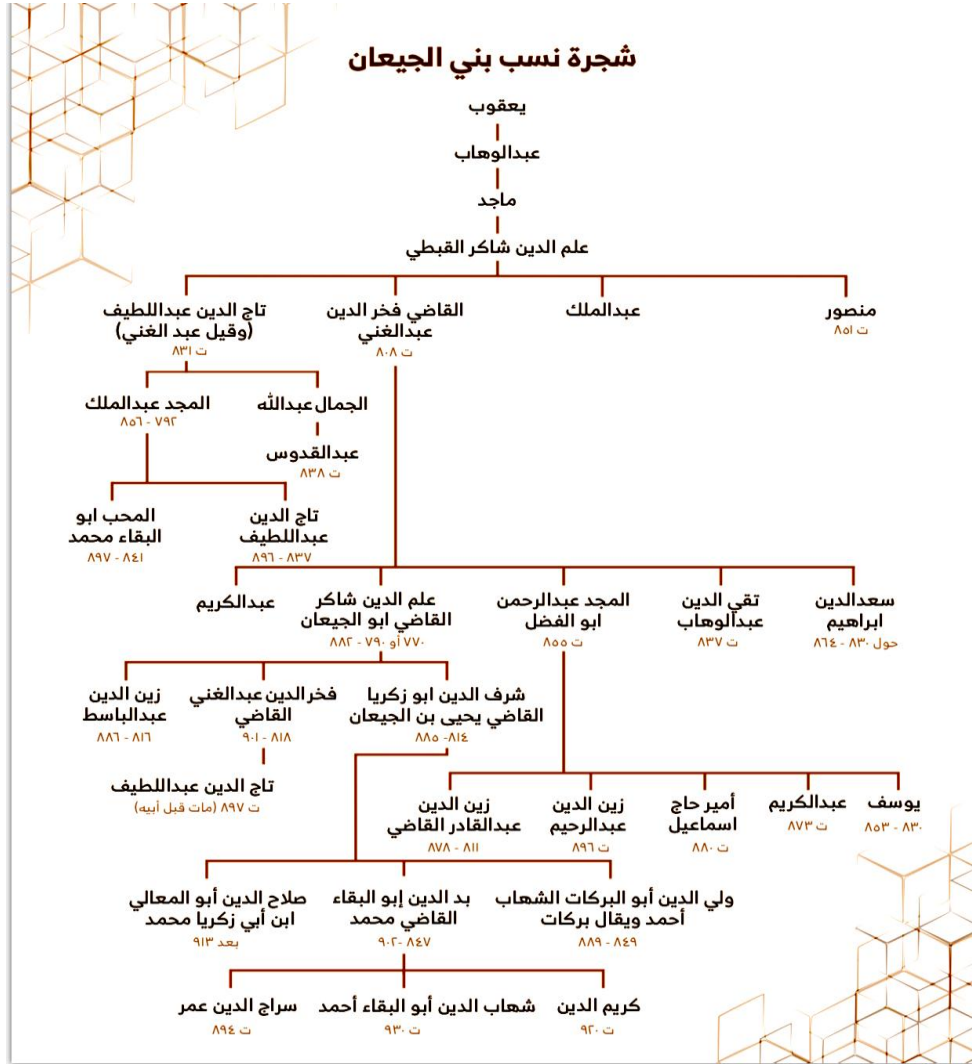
شجرة نسب بني الجيعان

يعقوب

عبدالوهاب

ماجد

علم الدين شاكر القبطي

منصور
ت ٨٥١

عبدالملك

القاضي فخر الدين عبدالغني
ت ٨٠٨

تاج الدين عبداللطيف (وقيل عبد الغني)
ت ٨٣١

الجمال عبدالله

المجد عبدالملك
٧٩٢ - ٨٥٦

عبدالقدوس
ت ٨٣٨

تاج الدين عبداللطيف
٨٣٧ - ٨٩٦

المحب ابو البقاء محمد
٨٤١ - ٨٩٧

سعدالدين ابراهيم
حول ٨٣٠ - ٨٦٤

تقي الدين عبدالوهاب
ت ٨٣٧

المجد عبدالرحمن ابو الفضل
ت ٨٥٥

علم الدين شاكر القاضي ابو الجيعان
٧٧٠ أو ٧٩٠ - ٨٨٢

عبدالكريم

شرف الدين ابو زكريا القاضي يحيى بن الجيعان
٨١٤ - ٨٨٥

فخرالدين عبدالغني القاضي
٨١٨ - ٩٠١

زين الدين عبدالباسط
٨١٦ - ٨٨٦

تاج الدين عبداللطيف
ت ٨٩٧ (مات قبل أبيه)

يوسف
٨٣٠ - ٨٥٣

عبدالكريم
ت ٨٧٣

أمير حاج اسماعيل
ت ٨٨٠

زين الدين عبدالرحيم
ت ٨٩٦

زين الدين عبدالقادر القاضي
٨١١ - ٨٧٨

ولي الدين أبو البركات الشهاب أحمد ويقال بركات
٨٤٩ - ٨٨٩

بد الدين إبو البقاء القاضي محمد
٨٤٧ - ٩٠٢

صلاح الدين أبو المعالي ابن أبي زكريا محمد
بعد ٩١٣

كريم الدين
ت ٩٢٠

شهاب الدين أبو البقاء أحمد
ت ٩٣٠

سراج الدين عمر
ت ٨٩٤